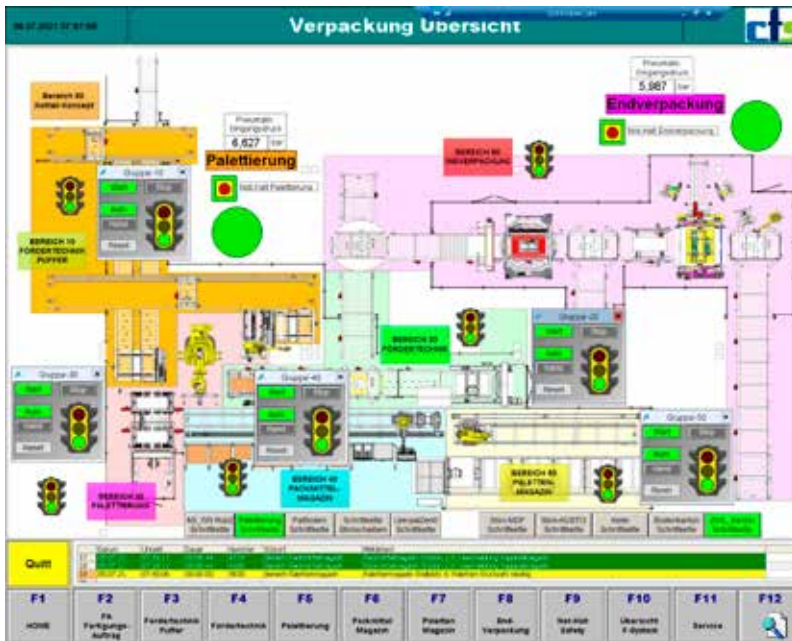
Verpackung Übersicht

Pneumatik Eingangsdruck
5,987 bar
Endverpackung
Not-Halt Endverpackung

Pneumatik Eingangsdruck
6,627 bar
Palettierung
Not-Halt Palettierung

Bereich 00 Anlage-Konzept

BEREICH 60 ENDVERPACKUNG

Gruppe 10
Start
Stop
Auto
Hand
Reset

BEREICH 10 FÖRDERTECHNIK PUFFER

BEREICH 20 FÖRDERTECHNIK

Gruppe 20
Start
Stop
Auto
Hand
Reset

Gruppe 30
Start
Stop
Auto
Hand
Reset

Gruppe 40
Start
Stop
Auto
Hand
Reset

Gruppe 50
Start
Stop
Auto
Hand
Reset

BEREICH 40 PACKMITTEL MAGAZIN

BEREICH 50 PALETTEN MAGAZIN

BEREICH 30 PALETTIERUNG

Palettierung Schrittkette
Paletten Schrittkette
Schrittkette
Schrittkette
Schrittkette
Schrittkette
Schrittkette

Quitt

F1 HOME
F2 FA Fertigungs-Auftrag
F3 Fördertechnik Puffer
F4 Fördertechnik
F5 Palettierung
F6 Packmittel Magazin
F7 Paletten Magazin
F8 End-Verpackung
F9 Not-Halt Safety
F10 Übersicht F-System
F11 Service
F12